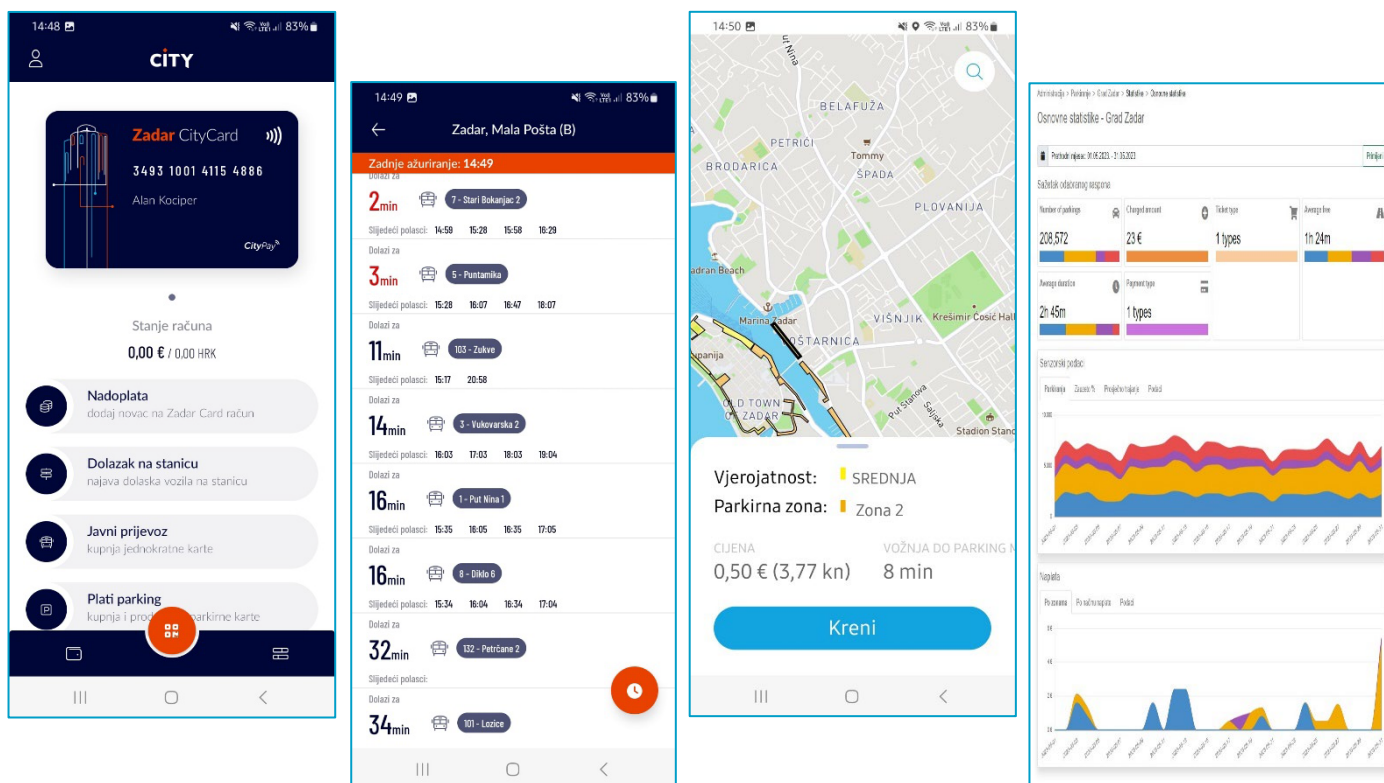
14:48 83%

CITY

Zadar CityCard
3493 1001 4115 4886
Alan Kociper
CityPay

Stanje računa
0,00 € / 0,00 HRK

Nadoplata
dodaj novac na Zadar Card račun

Dolazak na stanicu
najava dolaska vozila na stanicu

Javni prijevoz
kupnja jednokratne karte

Plati parking
kupnja i pro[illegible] parkirne karte

14:49 83%

Zadar, Mala Pošta (B)

Zadnje ažuriranje: 14:49

Dolazi za
2min 7 - Stari Bokanjac 2
Slijedeći polasci: 14:59 15:28 15:58 16:29

Dolazi za
3min 5 - Puntamika
Slijedeći polasci: 15:28 16:07 16:47 18:07

Dolazi za
11min 103 - Zukve
Slijedeći polasci: 15:17 20:58

Dolazi za
14min 3 - Vukovarska 2
Slijedeći polasci: 16:03 17:03 18:03 19:04

Dolazi za
16min 1 - Put Nina 1
Slijedeći polasci: 15:35 16:05 16:35 17:05

Dolazi za
16min 8 - Diklo 6
Slijedeći polasci: 15:34 16:04 16:34 17:04

Dolazi za
32min 132 - Petrčane 2
Slijedeći polasci:

Dolazi za
34min 101 - Lozice

14:50 83%

Put Nina
BELAFUŽA
PETRIĆI
Tommy
BRODARICA
ŠPADA
PLOVANIJA
adran Beach
Marina Zadar
VIŠNJIK
Krešimir Ćosić Hall
OŠTARNICA
panija
OLD TOWN ZADAR
Put Stanova
Stadion Stanc

Vjerojatnost: SREDNJA
Parkirna zona: Zona 2
CIJENA
0,50 € (3,77 kn)
VOŽNJA DO PARKING M
8 min
Kreni

Administracija > Parkinzi > Grad Zadar > Statistike > Osnovne statistike
Osnovne statistike - Grad Zadar
Pretraži
Sažetak odabranog raspona
Number of parkings 208,572
Charged amount 23 €
Ticket type 1 types
Average time 1h 24m
Average duration 2h 45m
Payment type 1 types
Sezonski podaci
Naplata